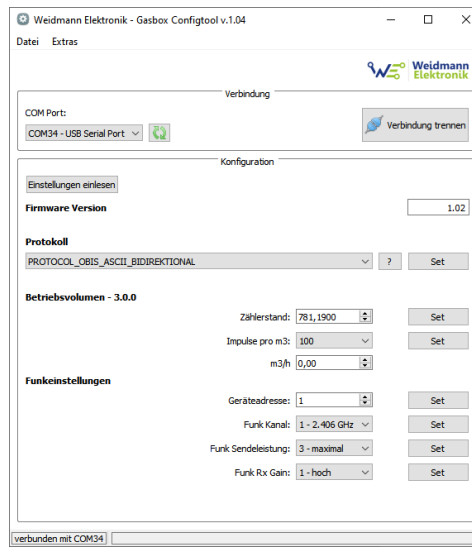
Weidmann Elektronik - Gasbox Configtool v.1.04

Datei Extras

Weidmann Elektronik

Verbindung

COM Port:

COM34 - USB Serial Port

Verbindung trennen

Konfiguration

Einstellungen einlesen

Firmware Version

1.02

Protokoll

PROTOCOL_OBIS_ASCII_BIDIREKTIONAL

?

Set

Betriebsvolumen - 3.0.0

Zählerstand: 781,1900

Set

Impulse pro m3: 100

Set

m3/h 0,00

Funkeinstellungen

Geräteadresse: 1

Set

Funk Kanal: 1 - 2.406 GHz

Set

Funk Sendeleistung: 3 - maximal

Set

Funk Rx Gain: 1 - hoch

Set

verbunden mit COM34